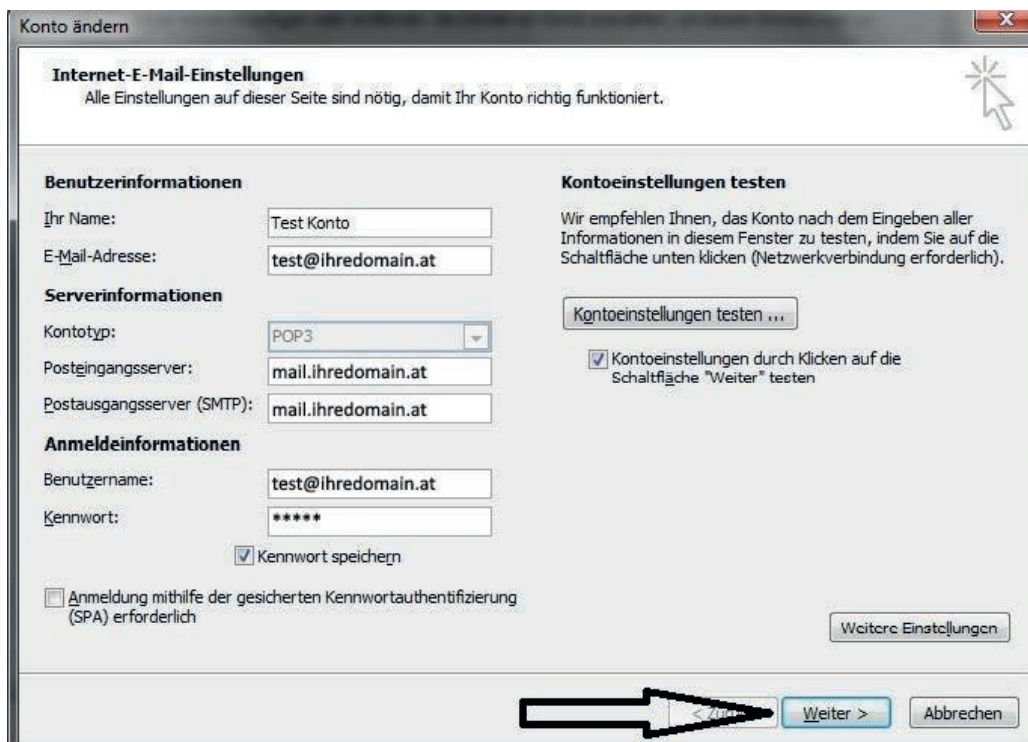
Konto ändern

Internet-E-Mail-Einstellungen
Alle Einstellungen auf dieser Seite sind nötig, damit Ihr Konto richtig funktioniert.

Benutzerinformationen
Ihr Name: Test Konto
E-Mail-Adresse: test@ihredomain.at
Serverinformationen
Kontotyp: POP3
Posteingangsserver: mail.ihredomain.at
Postausgangsserver (SMTP): mail.ihredomain.at
Anmeldeinformationen
Benutzername: test@ihredomain.at
Kennwort: *****
Kennwort speichern
Anmeldung mithilfe der gesicherten Kennwortauthentifizierung (SPA) erforderlich

Kontoeinstellungen testen
Wir empfehlen Ihnen, das Konto nach dem Eingeben aller Informationen in diesem Fenster zu testen, indem Sie auf die Schaltfläche unten klicken (Netzwerkverbindung erforderlich).
Kontoeinstellungen testen ...
Kontoeinstellungen durch Klicken auf die Schaltfläche "Weiter" testen

Weitere Einstellungen

< Zurück Weiter > Abbrechen